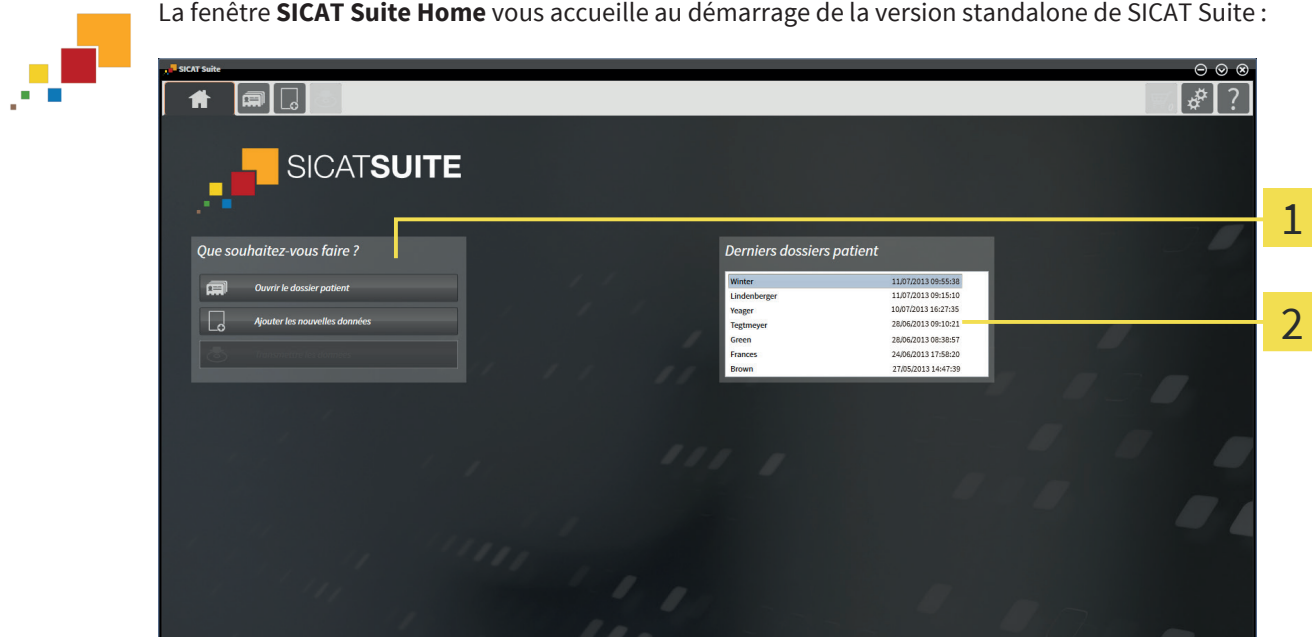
La fenêtre **SICAT Suite Home** vous accueille au démarrage de la version standalone de SICAT Suite :

SICAT Suite

SICATSUITE

Que souhaitez-vous faire ?

Ouvrir le dossier patient

Ajouter les nouvelles données

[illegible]

Derniers dossiers patient

| | |
|---|---|
| Winter | 11/07/2013 09:55:38 |
| Lindenberger | 11/07/2013 09:15:10 |
| Yeager | 10/07/2013 16:27:35 |
| Tegtmeyer | 28/06/2013 09:10:21 |
| Green | 28/06/2013 08:38:57 |
| Frances | 24/06/2013 17:58:20 |
| Brown | 27/05/2013 14:47:39 |

1

2